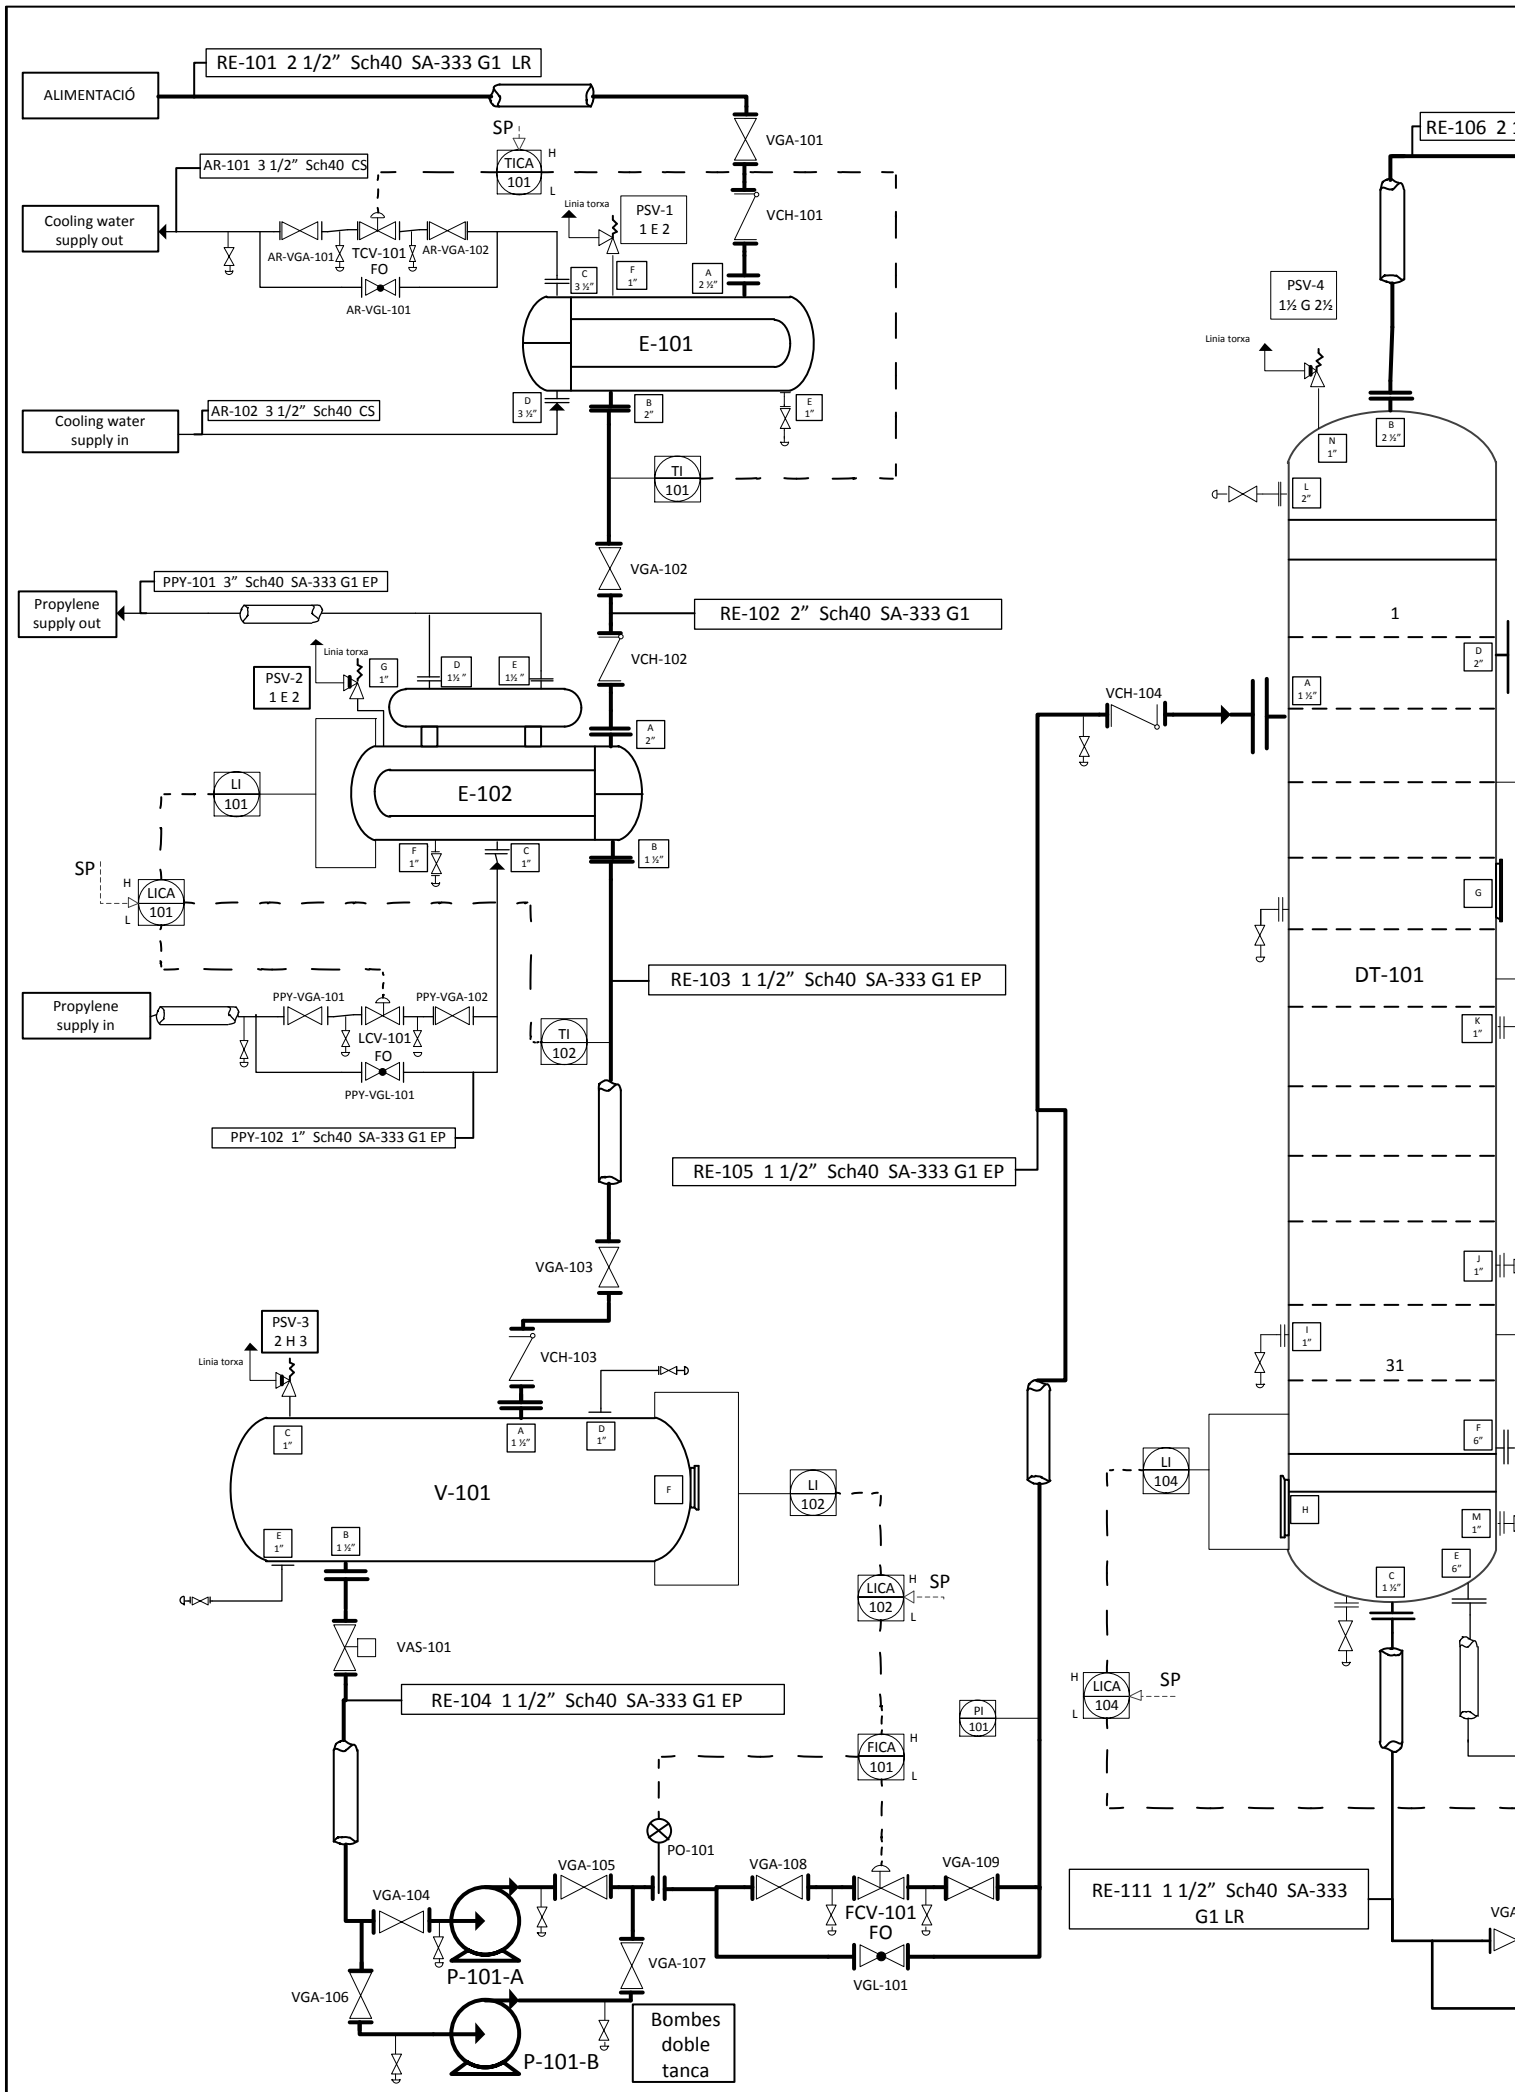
RE-101 2 1/2” Sch40 SA-333 G1 LR

ALIMENTACIÓ

VGA-101

SP

TICA
101
H
L

AR-101 3 1/2” Sch40 CS

Cooling water supply out

AR-VGA-101
TCV-101
FO
AR-VGA-102
AR-VGL-101

Linia torxa
PSV-1
1 E 2

VCH-101

C
3 ½”
F
1”
A
2 ½”

E-101

Cooling water supply in

AR-102 3 1/2” Sch40 CS

D
3 ½”
B
2”
E
1”

TI
101

VGA-102

PPY-101 3” Sch40 SA-333 G1 EP

Propylene supply out

RE-102 2” Sch40 SA-333 G1

VCH-102

Linia torxa
PSV-2
1 E 2
G
1”
D
1½ ”
E
1½ ”

A
2”

LI
101

E-102

SP
H
LICA
101
L

F
1”
C
1”
B
1 ½”

RE-103 1 1/2” Sch40 SA-333 G1 EP

Propylene supply in

PPY-VGA-101
LCV-101
FO
PPY-VGA-102
PPY-VGL-101

TI
102

PPY-102 1” Sch40 SA-333 G1 EP

RE-105 1 1/2” Sch40 SA-333 G1 EP

VGA-103

PSV-3
2 H 3
Linia torxa

VCH-103

C
1”
A
1 ½”
D
1”

V-101

F

LI
102

E
1”
B
1 ½”

LICA
102
H
L
SP

VAS-101

RE-104 1 1/2” Sch40 SA-333 G1 EP

FICA
101
H
L

PO-101

VGA-105
VGA-108
VGA-109
VGA-104
FCV-101
FO
VGL-101
P-101-A
VGA-107
VGA-106
P-101-B

Bombes doble tanca

RE-106 2 1

PSV-4
1½ G 2½

Linia torxa

N
1”
B
2 ½”
L
2”

1

D
2”

VCH-104

A
1 ½”

G

DT-101

K
1”

J
1”

I
1”

31

LI
104

F
6”

H

M
1”

C
1 ½”
E
6”

LICA
104
H
L
SP

PI
101

RE-111 1 1/2” Sch40 SA-333 G1 LR

VGA